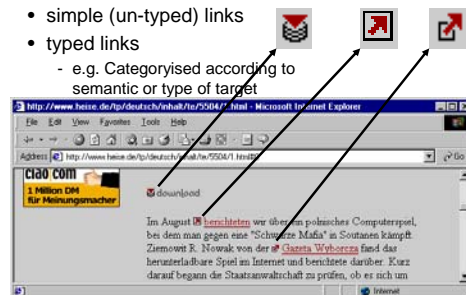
• simple (un-typed) links
• typed links
- e.g. Categoryised according to semantic or type of target

http://www.heise.de/tp/deutsch/inhalt/te/5504/1.html - Microsoft Internet Explorer
File Edit View Favorites Tools Help
Address http://www.heise.de/tp/deutsch/inhalt/te/5504/1.html
Go

ciao.com
1 Million DM für Meinungsmacher

download

Im August berichteten wir über ein polnisches Computerspiel, bei dem man gegen eine "Schwarze Mafia" in Soutanen kämpft. Ziemowit R. Nowak von der Gazeta Wyborcza fand das herunterladbare Spiel im Internet und berichtete darüber. Kurz darauf begann die Staatsanwaltschaft zu prüfen, ob es sich um

Internet